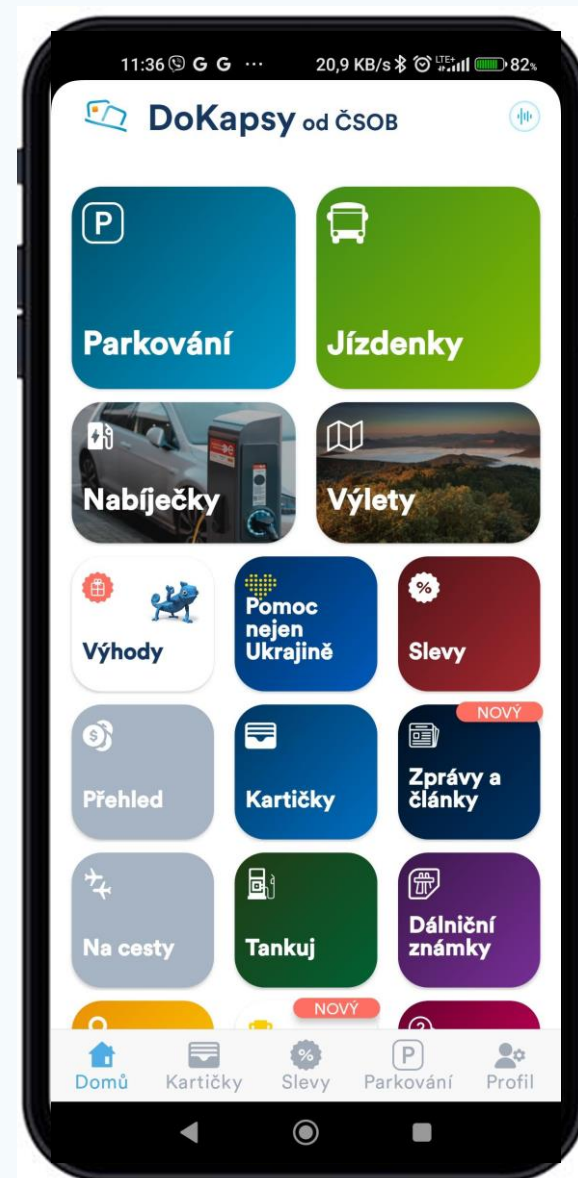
11:36 G G ··· 20,9 KB/s LTE 82%

DoKapsy od ČSOB

Parkování

Jízdenky

Nabíječky

Výlety

Výhody

Pomoc nejen Ukrajině

Slevy

Přehled

Kartičky

NOVÝ

Zprávy a články

Na cesty

Tankuj

Dálniční známky

NOVÝ

Domů Kartičky Slevy Parkování Profil